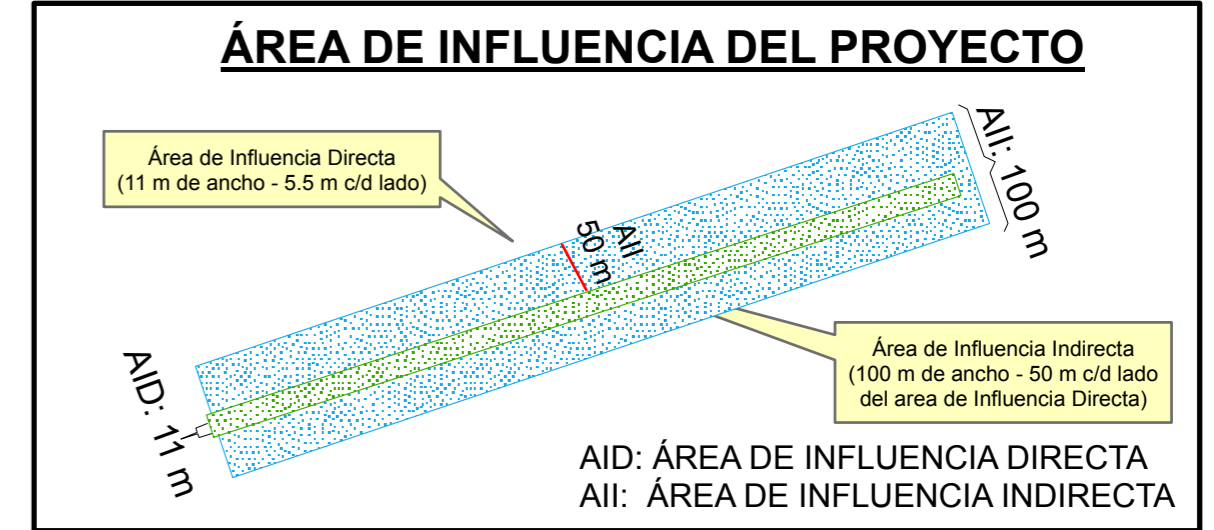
ÁREA DE INFLUENCIA DEL PROYECTO

Área de Influencia Directa
(11 m de ancho - 5.5 m c/d lado)

AII: 100 m

AII
50 m

Área de Influencia Indirecta
(100 m de ancho - 50 m c/d lado del area de Influencia Directa)

AID: 11 m

AID: ÁREA DE INFLUENCIA DIRECTA
AII: ÁREA DE INFLUENCIA INDIRECTA